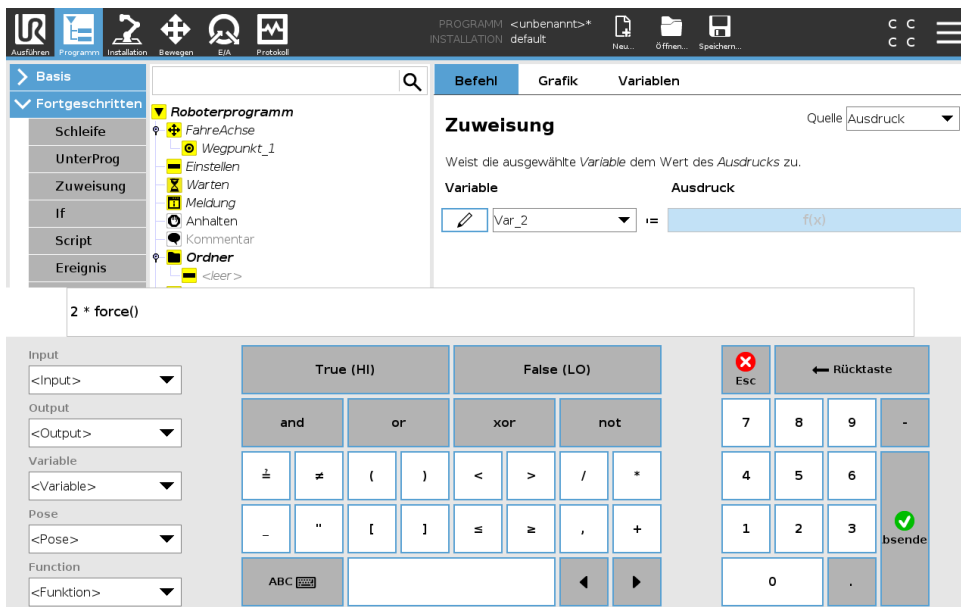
Ausführen Programm Installation Bewegen E/A Protokoll

PROGRAMM <unbenannt>*
INSTALLATION default

Neu... Öffnen... Speichern...

C C
C C

Basis
Fortgeschritten
Schleife
UnterProg
Zuweisung
If
Script
Ereignis

Roboterprogramm
FahreAchse
Wegpunkt_1
Einstellen
Warten
Meldung
Anhalten
Kommentar
Ordner
<leer>

Befehl Grafik Variablen

Zuweisung

Quelle Ausdruck

Weist die ausgewählte Variable dem Wert des Ausdrucks zu.

Variable Ausdruck

Var_2 := f(x)

2 * force()

Input
<Input>
Output
<Output>
Variable
<Variable>
Pose
<Pose>
Function
<Funktion>

True (HI) False (LO)
and or xor not
$\stackrel{?}{=}$ ≠ ( ) < > / *
_ " [ ] ≤ ≥ , +
ABC

Esc ← Rücktaste
7 8 9 -
4 5 6
1 2 3 bsende
0 .